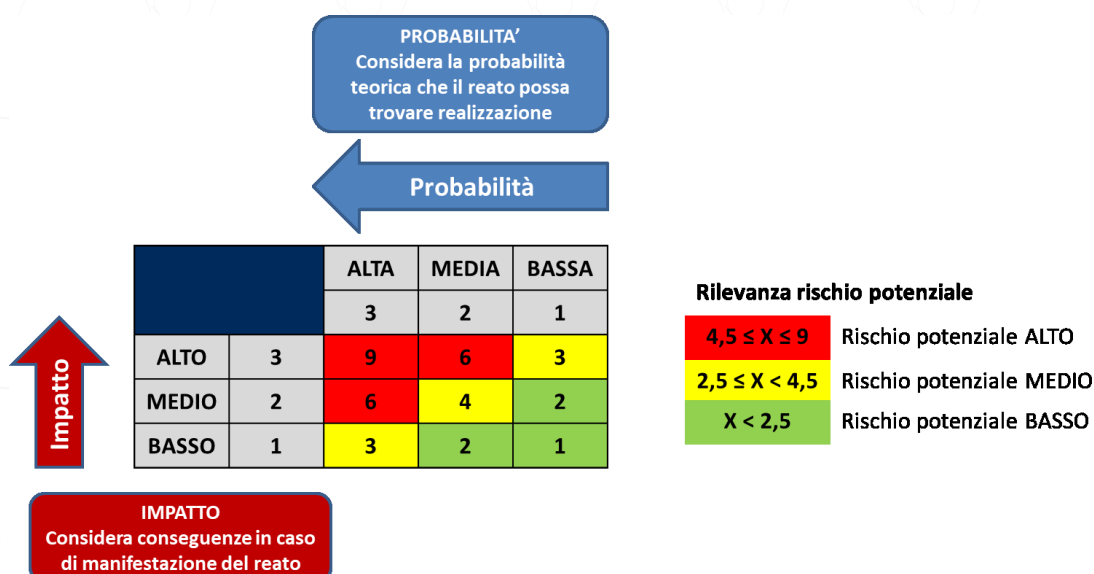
PROBABILITA'
Considera la probabilità teorica che il reato possa trovare realizzazione

Probabilità

Impatto

| | | ALTA | MEDIA | BASSA |
|---|---|---|---|---|
| | | 3 | 2 | 1 |
| ALTO | 3 | 9 | 6 | 3 |
| MEDIO | 2 | 6 | 4 | 2 |
| BASSO | 1 | 3 | 2 | 1 |

Rilevanza rischio potenziale

| | |
|---|---|
| $4,5 \leq X \leq 9$ | Rischio potenziale ALTO |
| $2,5 \leq X < 4,5$ | Rischio potenziale MEDIO |
| $X < 2,5$ | Rischio potenziale BASSO |

IMPATTO
Considera conseguenze in caso di manifestazione del reato